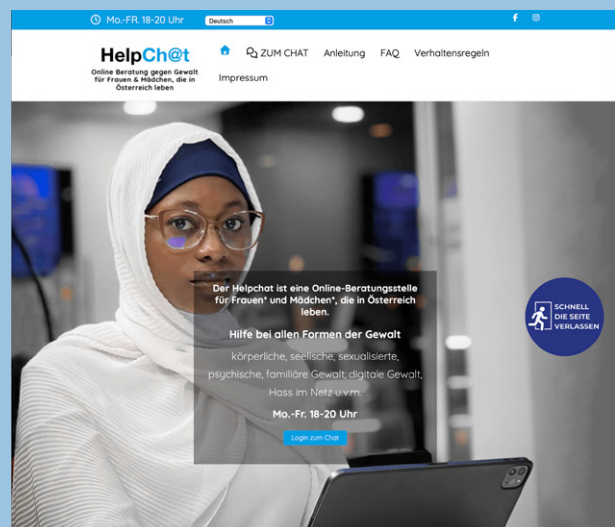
Mo.-FR. 18-20 Uhr Deutsch

HelpCh@t
Online Beratung gegen Gewalt für Frauen & Mädchen, die in Österreich leben

ZUM CHAT Anleitung FAQ Verhaltensregeln Impressum

Der Helpchat ist eine Online-Beratungsstelle für Frauen* und Mädchen*, die in Österreich leben.

Hilfe bei allen Formen der Gewalt

körperliche, seelische, sexualisierte, psychische, familiäre Gewalt; digitale Gewalt, Hass im Netz u.v.m.

Mo.-Fr. 18-20 Uhr

Login zum Chat

SCHNELL DIE SEITE VERLASSEN